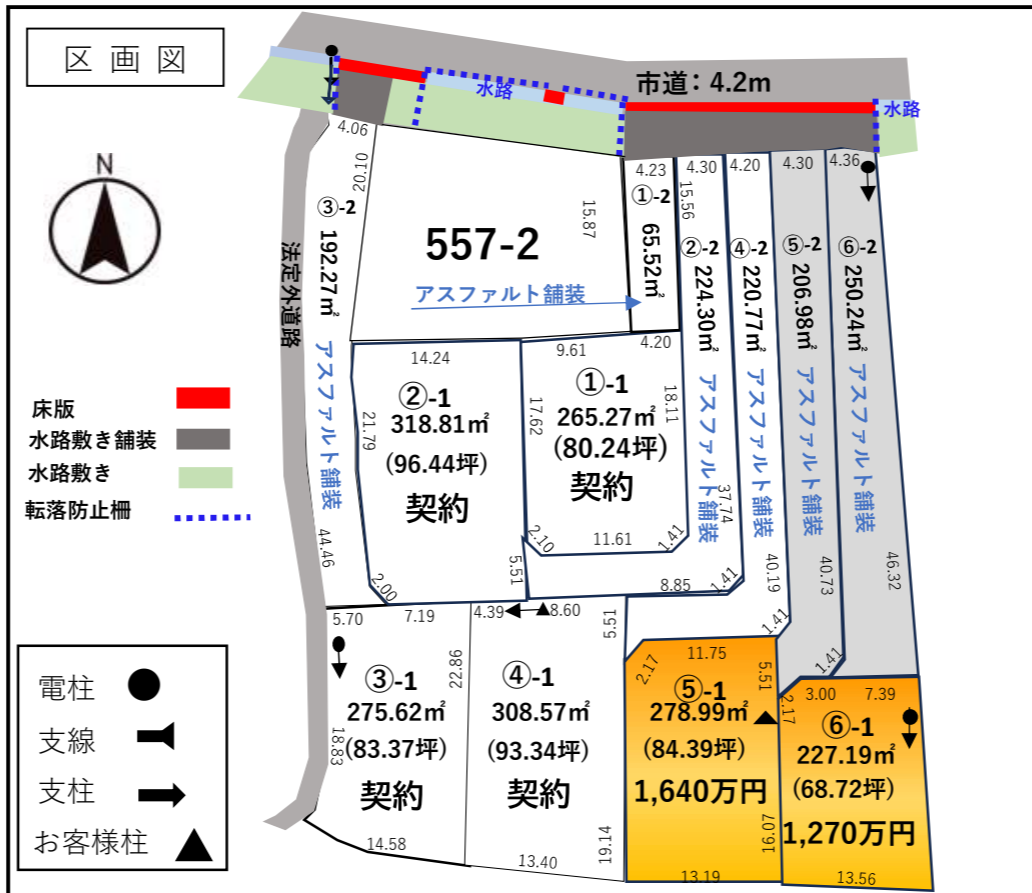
区画図

水路

市道：4.2m

水路

N

4.06

20.10

③-2
192.27㎡

557-2

15.87

アスファルト舗装

4.23
①-2
65.52㎡

4.30
15.56
②-2
224.30㎡

4.20
④-2
220.77㎡

4.30
⑤-2
206.98㎡

4.36
⑥-2
250.24㎡

法定外道路

アスファルト舗装

床版
水路敷き舗装
水路敷き
転落防止柵

14.24
②-1
318.81㎡
(96.44坪)
契約
21.79
2.00
5.51

9.61
4.20
①-1
265.27㎡
(80.24坪)
契約
17.62
18.11
2.10
11.61
1.41

アスファルト舗装
37.74
アスファルト舗装
40.19
アスファルト舗装
40.73
アスファルト舗装
46.32

44.46

8.85
1.41

5.70
7.19
4.39
8.60
5.51
1.41

③-1
275.62㎡
(83.37坪)
契約
22.86
18.83
14.58

④-1
308.57㎡
(93.34坪)
契約
13.40
19.14

2.17
11.75
5.51
⑤-1
278.99㎡
(84.39坪)
1,640万円
16.07
13.19

1.41
2.17
3.00
7.39
⑥-1
227.19㎡
(68.72坪)
1,270万円
13.56

電柱
支線
支柱
お客様柱